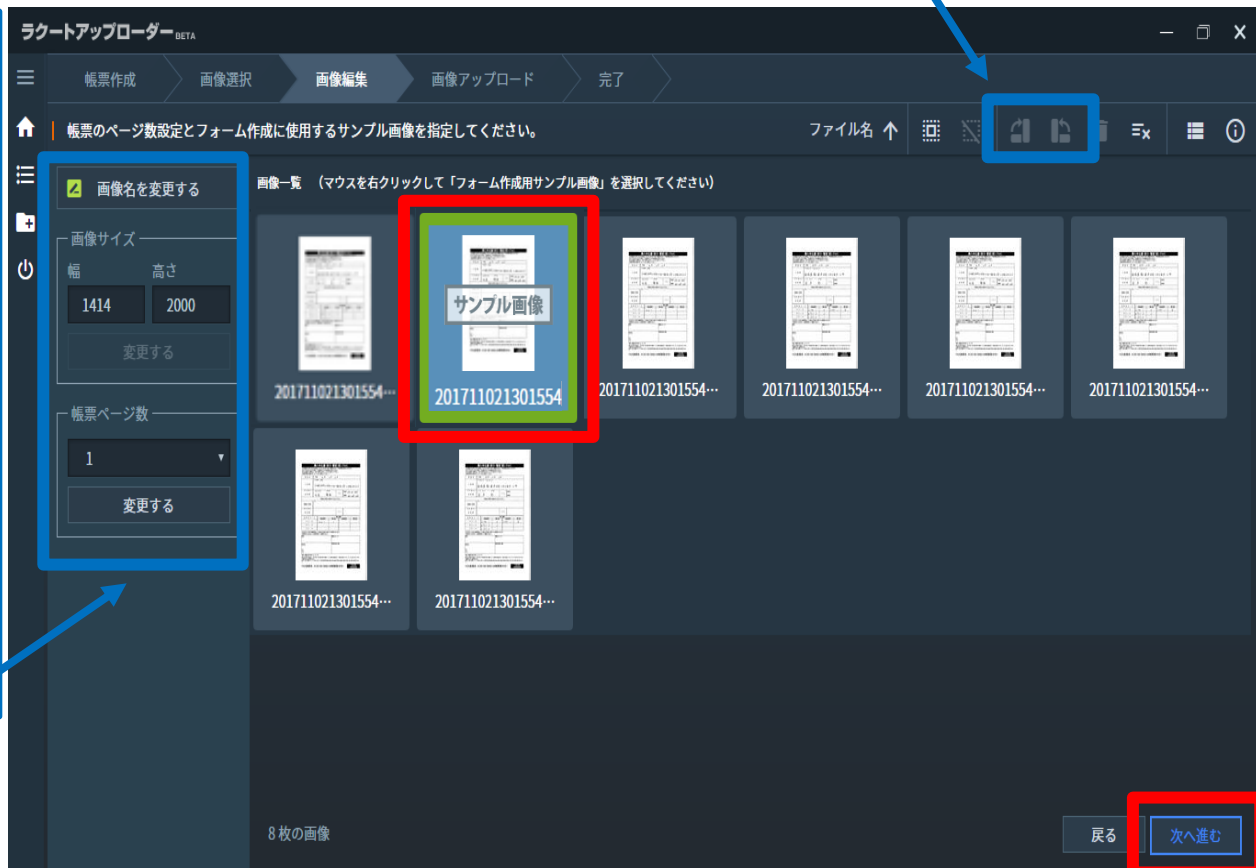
ラクートアップローダー BETA

帳票作成　画像選択　画像編集　画像アップロード　完了

帳票のページ数設定とフォーム作成に使用するサンプル画像を指定してください。

ファイル名

画像名を変更する

画像サイズ

幅　高さ

1414　2000

変更する

帳票ページ数

1

変更する

画像一覧　（マウスを右クリックして「フォーム作成用サンプル画像」を選択してください）

201711021301554…

サンプル画像

201711021301554

201711021301554…

201711021301554…

201711021301554…

201711021301554…

201711021301554…

201711021301554…

8 枚の画像

戻る

次へ進む